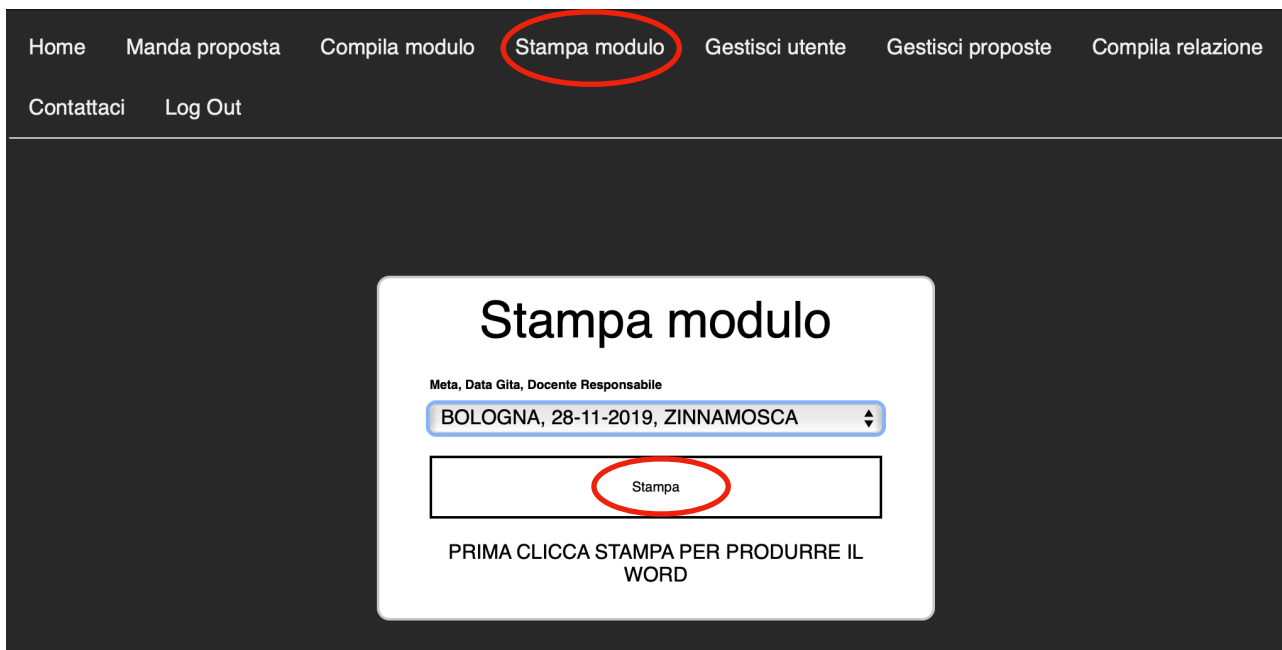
Home Manda proposta Compila modulo Stampa modulo Gestisci utente Gestisci proposte Compila relazione Contattaci Log Out

Stampa modulo

Meta, Data Gita, Docente Responsabile

BOLOGNA, 28-11-2019, ZINNAMOSCA

Stampa

PRIMA CLICCA STAMPA PER PRODURRE IL WORD